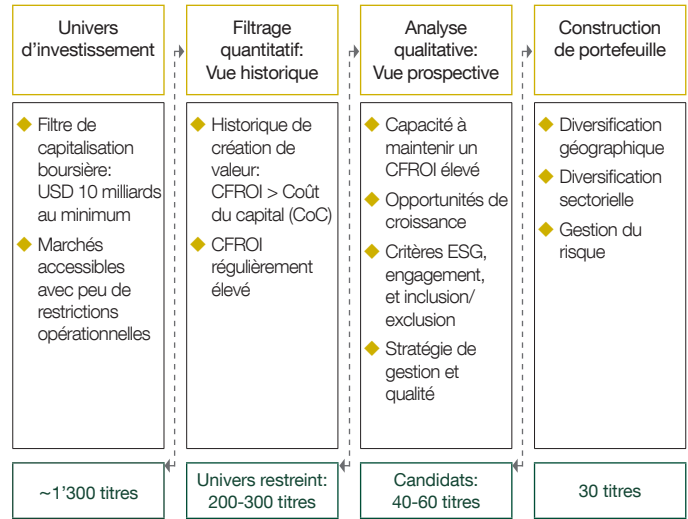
Univers d’investissement

Filtre de capitalisation boursière: USD 10 milliards au minimum

Marchés accessibles avec peu de restrictions opérationnelles

~1’300 titres

Filtrage quantitatif: Vue historique

Historique de création de valeur: CFROI > Coût du capital (CoC)

CFROI régulièrement élevé

Univers restreint: 200-300 titres

Analyse qualitative: Vue prospective

Capacité à maintenir un CFROI élevé

Opportunités de croissance

Critères ESG, engagement, et inclusion/ exclusion

Stratégie de gestion et qualité

Candidats: 40-60 titres

Construction de portefeuille

Diversification géographique

Diversification sectorielle

Gestion du risque

30 titres